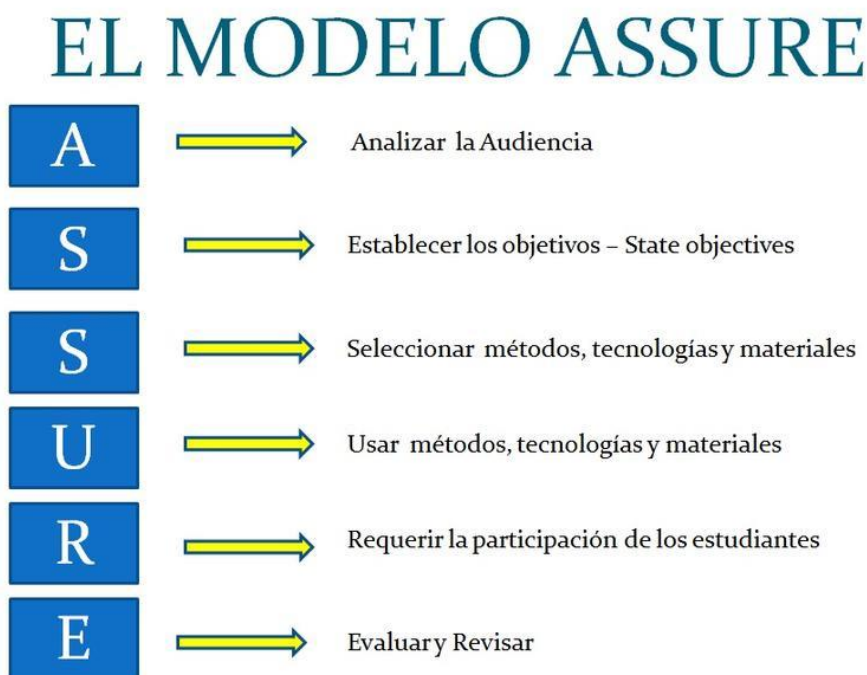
EL MODELO ASSURE

A

Analizar la Audiencia

S

Establecer los objetivos – State objectives

S

Seleccionar métodos, tecnologías y materiales

U

Usar métodos, tecnologías y materiales

R

Requerir la participación de los estudiantes

E

Evaluar y Revisar